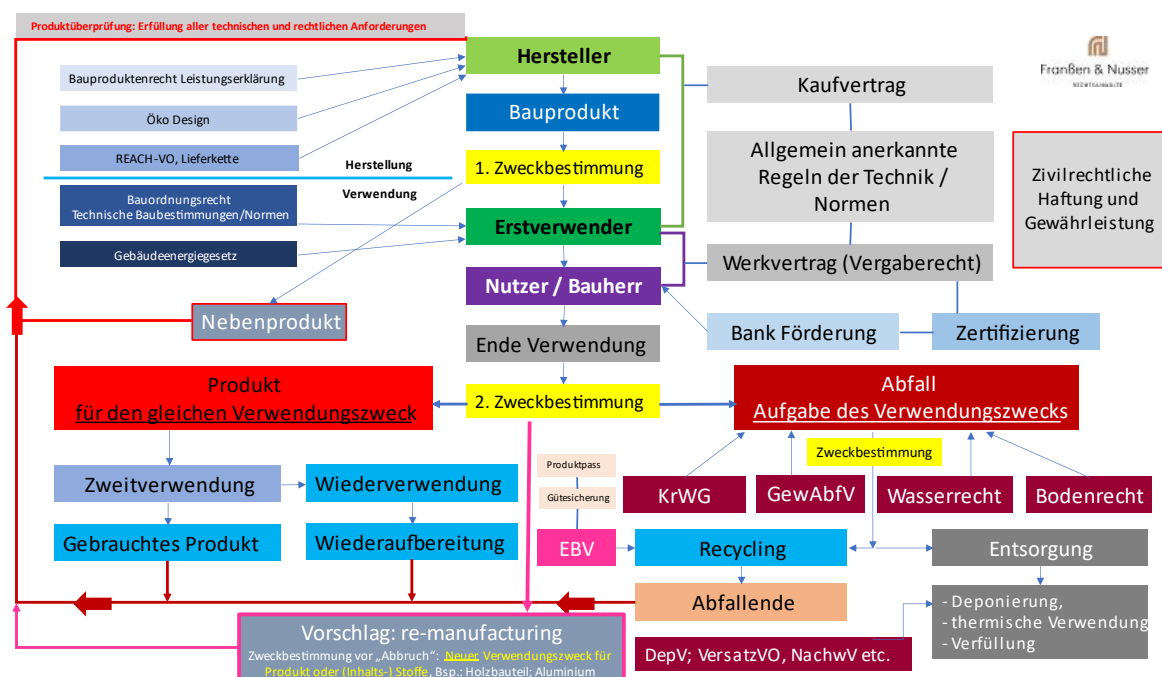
Produktüberprüfung: Erfüllung aller technischen und rechtlichen Anforderungen

Franßen & Nusser
RECHTSANWÄLTE

Bauproduktenrecht Leistungserklärung

Öko Design

REACH-VO, Lieferkette

Herstellung

Verwendung

Bauordnungsrecht
Technische Baubestimmungen/Normen

Gebäudeenergiegesetz

Hersteller

Bauprodukt

1. Zweckbestimmung

Erstverwender

Nutzer / Bauherr

Ende Verwendung

2. Zweckbestimmung

Kaufvertrag

Allgemein anerkannte Regeln der Technik / Normen

Werkvertrag (Vergaberecht)

Zivilrechtliche Haftung und Gewährleistung

Bank Förderung

Zertifizierung

Nebenprodukt

Produkt
für den gleichen Verwendungszweck

Abfall
Aufgabe des Verwendungszwecks

Zweckbestimmung

Zweitverwendung

Wiederverwendung

Gebrauchtes Produkt

Wiederaufbereitung

Produktpass

Gütesicherung

KrWG

GewAbfV

Wasserrecht

Bodenrecht

EBV

Recycling

Entsorgung

Abfallende

- Deponierung,
- thermische Verwendung
- Verfüllung

Vorschlag: re-manufacturing
Zweckbestimmung vor „Abbruch“: Neuer Verwendungszweck für Produkt oder (Inhalts-) Stoffe, Bsp.: Holzbauteil; Aluminium

DepV; VersatzVO, NachwV etc.